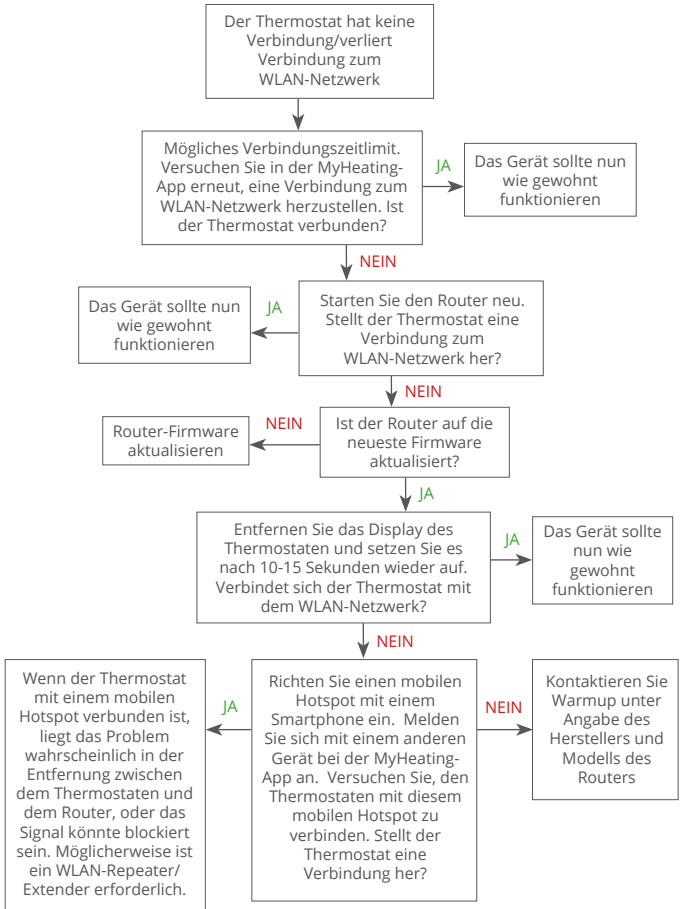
Der Thermostat hat keine Verbindung/verliert Verbindung zum WLAN-Netzwerk

Mögliches Verbindungszeitlimit. Versuchen Sie in der MyHeating-App erneut, eine Verbindung zum WLAN-Netzwerk herzustellen. Ist der Thermostat verbunden?

JA

Das Gerät sollte nun wie gewohnt funktionieren

NEIN

Starten Sie den Router neu. Stellt der Thermostat eine Verbindung zum WLAN-Netzwerk her?

JA

Das Gerät sollte nun wie gewohnt funktionieren

NEIN

Ist der Router auf die neueste Firmware aktualisiert?

NEIN

Router-Firmware aktualisieren

JA

Entfernen Sie das Display des Thermostaten und setzen Sie es nach 10-15 Sekunden wieder auf. Verbindet sich der Thermostat mit dem WLAN-Netzwerk?

JA

Das Gerät sollte nun wie gewohnt funktionieren

NEIN

Richten Sie einen mobilen Hotspot mit einem Smartphone ein. Melden Sie sich mit einem anderen Gerät bei der MyHeating-App an. Versuchen Sie, den Thermostaten mit diesem mobilen Hotspot zu verbinden. Stellt der Thermostat eine Verbindung her?

JA

Wenn der Thermostat mit einem mobilen Hotspot verbunden ist, liegt das Problem wahrscheinlich in der Entfernung zwischen dem Thermostaten und dem Router, oder das Signal könnte blockiert sein. Möglicherweise ist ein WLAN-Repeater/ Extender erforderlich.

NEIN

Kontaktieren Sie Warmup unter Angabe des Herstellers und Modells des Routers